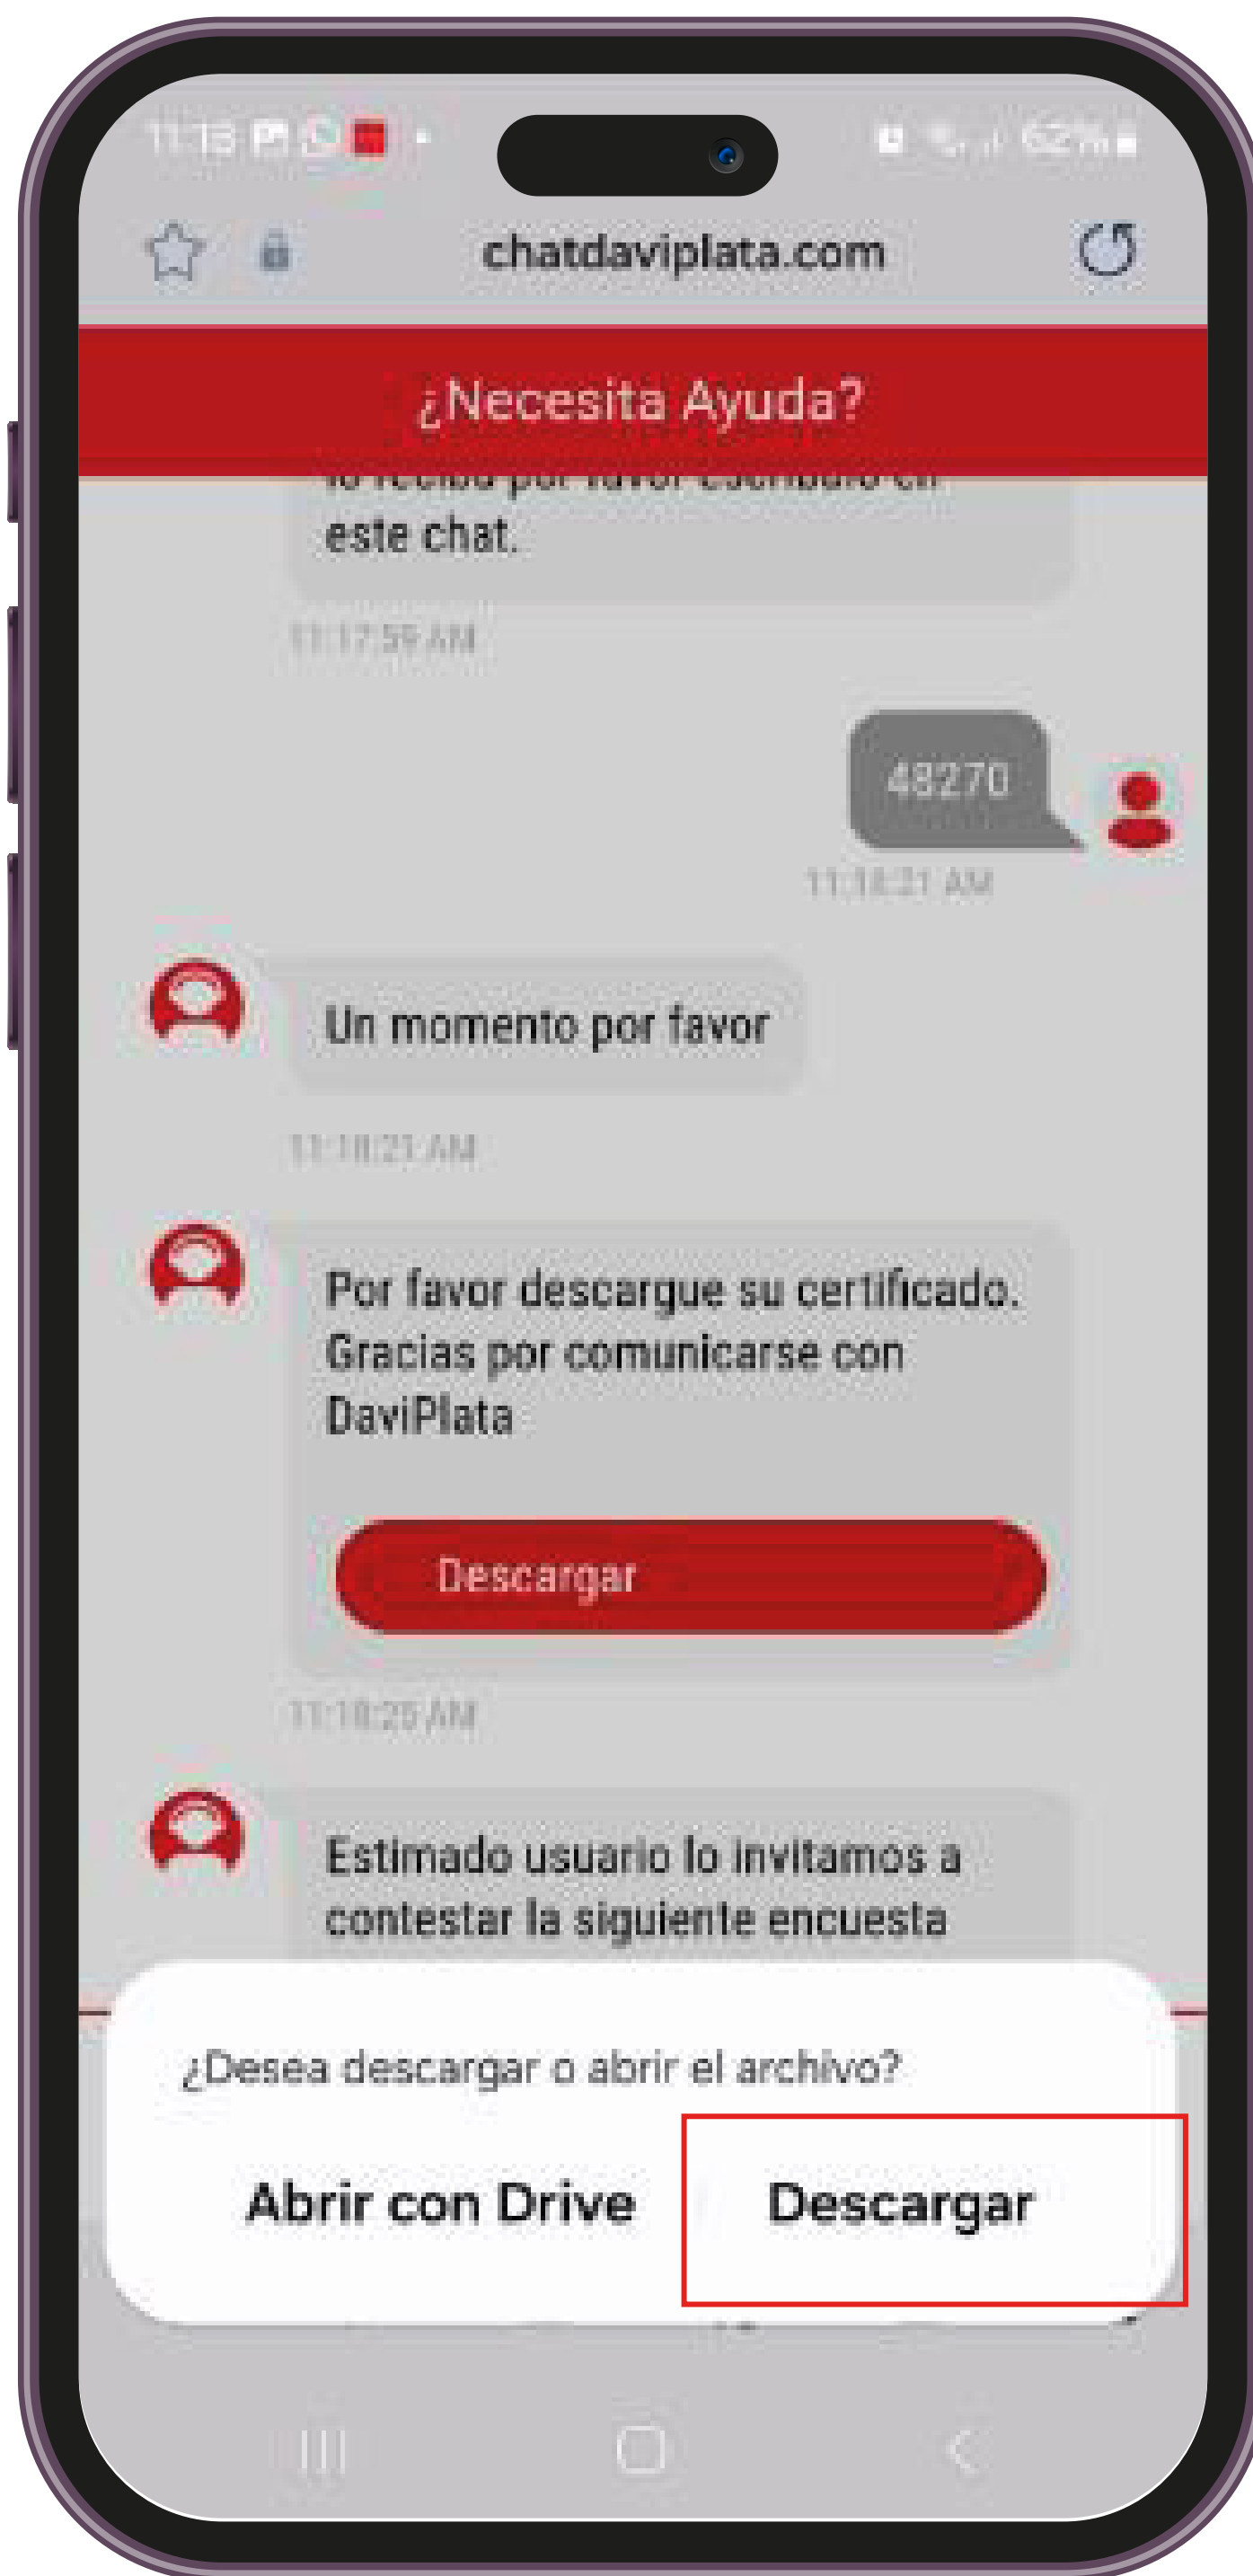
11:18

chatdaviplata.com

¿Necesita Ayuda?

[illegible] este chat.

11:17:59 AM

48270

11:18:21 AM

Un momento por favor

11:18:21 AM

Por favor descargue su certificado. Gracias por comunicarse con DaviPlata

Descargar

11:18:25 AM

Estimado usuario lo invitamos a contestar la siguiente encuesta

¿Desea descargar o abrir el archivo?

Abrir con Drive

Descargar